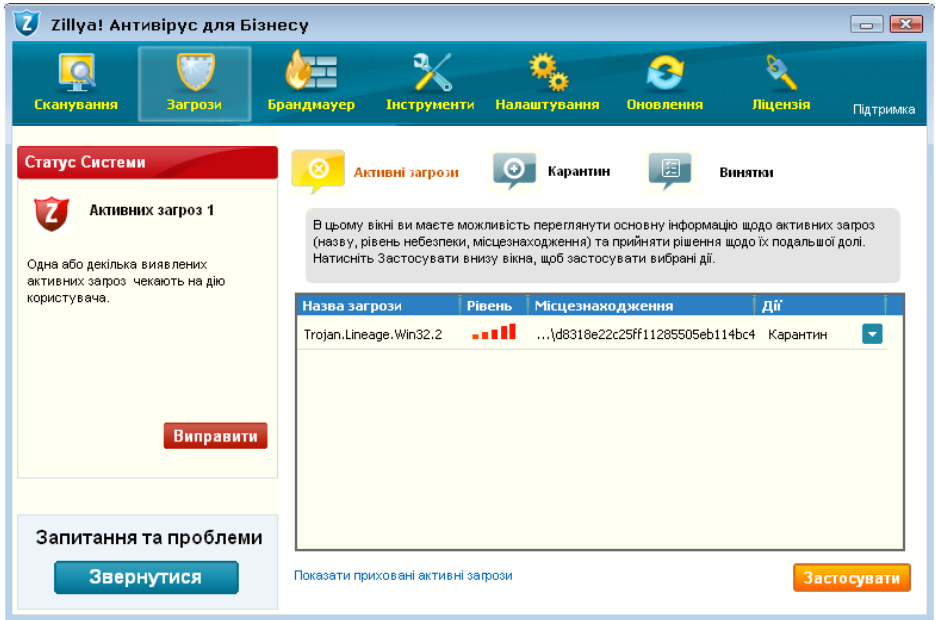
Zillya! Антивірус для Бізнесу

Сканування
Загрози
Брандмауер
Інструменти
Налаштування
Оновлення
Ліцензія
Підтримка

Статус Системи

Активних загроз 1

Одна або декілька виявлених активних загроз чекають на дію користувача.

Виправити

Запитання та проблеми

Звернутися

Активні загрози
Карантин
Винятки

В цьому вікні ви маєте можливість переглянути основну інформацію щодо активних загроз (назву, рівень небезпеки, місцезнаходження) та прийняти рішення щодо їх подальшої долі. Натисніть Застосувати внизу вікна, щоб застосувати вибрані дії.

| Назва загрози | Рівень | Місцезнаходження | Дії |
|---|---|---|---|
| Trojan.Lineage.Win32.2 | | ...\d8318e22c25ff11285505eb114bc4 | Карантин |

Показати приховані активні загрози

Застосувати